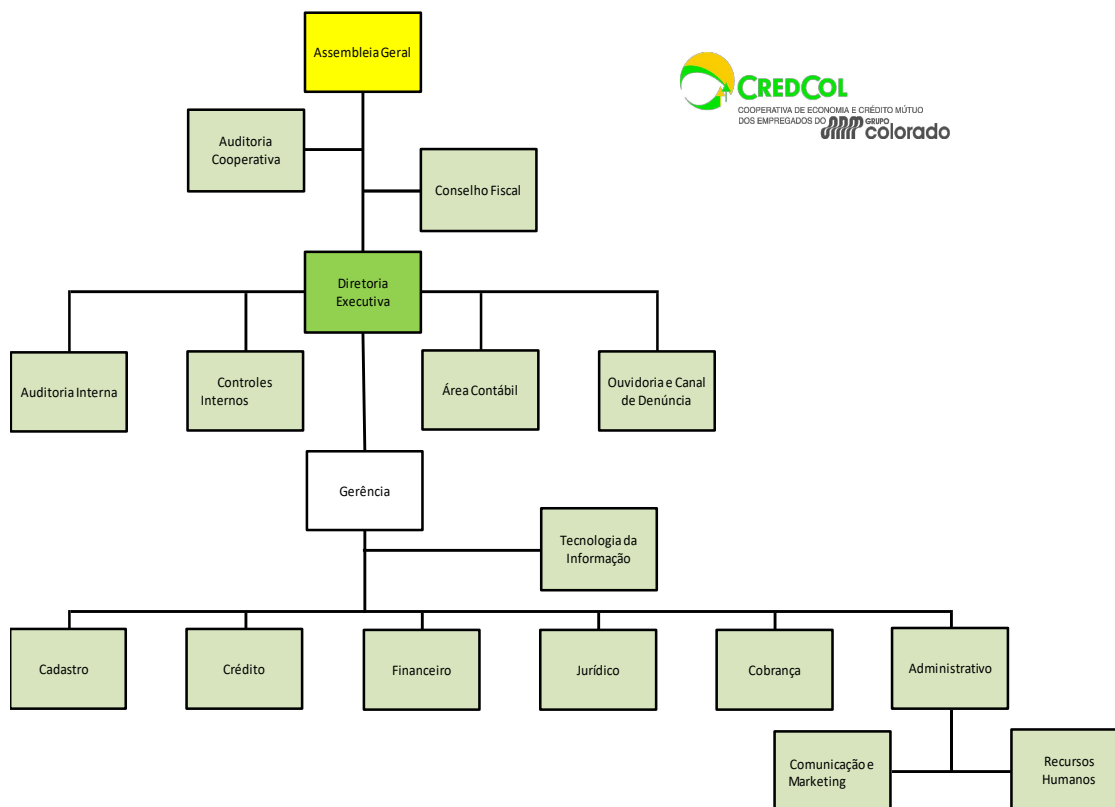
Assembleia Geral

CREDCOL
COOPERATIVA DE ECONOMIA E CRÉDITO MÚTUO DOS EMPREGADOS DO GRUPO colorado

Auditoria Cooperativa

Conselho Fiscal

Diretoria Executiva

Auditoria Interna

Controles Internos

Área Contábil

Ouvidoria e Canal de Denúncia

Gerência

Tecnologia da Informação

Cadastro

Crédito

Financeiro

Jurídico

Cobrança

Administrativo

Comunicação e Marketing

Recursos Humanos